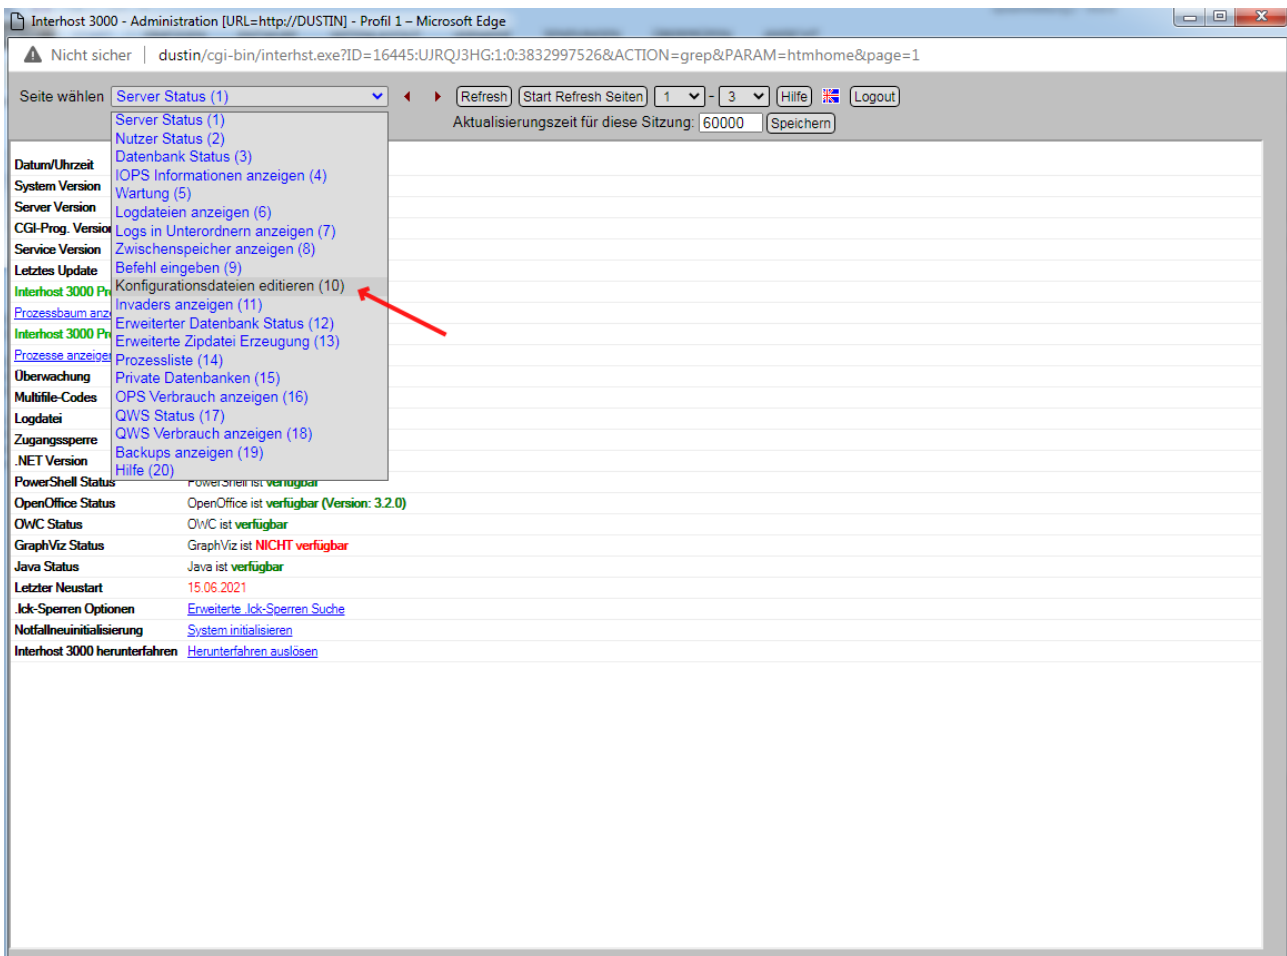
Interhost 3000 - Administration [URL=http://DUSTIN] - Profil 1 – Microsoft Edge

Nicht sicher | dustin/cgi-bin/interhst.exe?ID=16445:UJRQJ3HG:1:0:3832997526&ACTION=grep&PARAM=htmhome&page=1

Seite wählen Server Status (1) Refresh Start Refresh Seiten 1 - 3 Hilfe Logout

Aktualisierungszeit für diese Sitzung: 60000 Speichern

Server Status (1)
Nutzer Status (2)
Datenbank Status (3)
IOPS Informationen anzeigen (4)
Wartung (5)
Logdateien anzeigen (6)
Logs in Unterordnern anzeigen (7)
Zwischenspeicher anzeigen (8)
Befehl eingeben (9)
Konfigurationsdateien editieren (10)
Invaders anzeigen (11)
Erweiterter Datenbank Status (12)
Erweiterte Zipdatei Erzeugung (13)
Prozessliste (14)
Private Datenbanken (15)
OPS Verbrauch anzeigen (16)
QWS Status (17)
QWS Verbrauch anzeigen (18)
Backups anzeigen (19)
Hilfe (20)

| | |
|---|---|
| Datum/Uhrzeit | |
| System Version | |
| Server Version | |
| CGI-Prog. Versio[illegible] | |
| Service Version | |
| Letztes Update | |
| Interhost 3000 Pr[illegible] | |
| Prozessbaum anz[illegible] | |
| Interhost 3000 Pr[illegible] | |
| Prozesse anzeige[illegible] | |
| Überwachung | |
| Multifile-Codes | |
| Logdatei | |
| Zugangssperre | |
| .NET Version | |
| PowerShell Status | PowerShell ist verfügbar |
| OpenOffice Status | OpenOffice ist verfügbar (Version: 3.2.0) |
| OWC Status | OWC ist verfügbar |
| GraphViz Status | GraphViz ist NICHT verfügbar |
| Java Status | Java ist verfügbar |
| Letzter Neustart | 15.06.2021 |
| .lck-Sperren Optionen | Erweiterte .lck-Sperren Suche |
| Notfallneuinitialisierung | System initialisieren |
| Interhost 3000 herunterfahren | Herunterfahren auslösen |